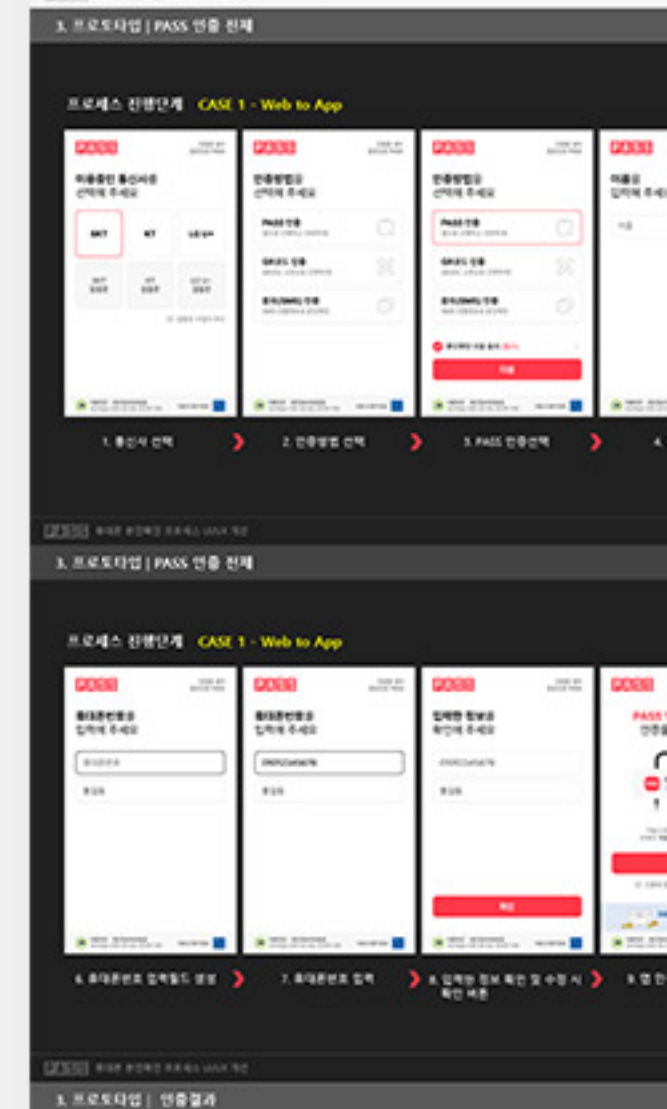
3. 프로토타입 | PASS 인증 전체

프로세스 진행단계 CASE 1 - Web to App

PASS
이용중인 통신사를 선택해 주세요
SKT
KT
LG U+
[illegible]
1. 통신사 선택

PASS
인증방법을 선택해 주세요
PASS 인증
QR코드 인증
휴대폰(SMS) 인증
2. 인증방법 선택

PASS
인증방법을 선택해 주세요
PASS 인증
QR코드 인증
휴대폰(SMS) 인증
다음
3. PASS 인증선택

PASS
이름을 입력해 주세요
4. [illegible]

PASS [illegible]

3. 프로토타입 | PASS 인증 전체

프로세스 진행단계 CASE 1 - Web to App

PASS
휴대폰번호를 입력해 주세요
6. 휴대폰번호 입력필드 생성

PASS
휴대폰번호를 입력해 주세요
7. 휴대폰번호 입력

PASS
입력한 정보를 확인해 주세요
확인
8. 입력한 정보 확인 및 수정 시 확인 버튼

PASS
9. 앱 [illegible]

PASS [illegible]

3. 프로토타입 | 인증결과